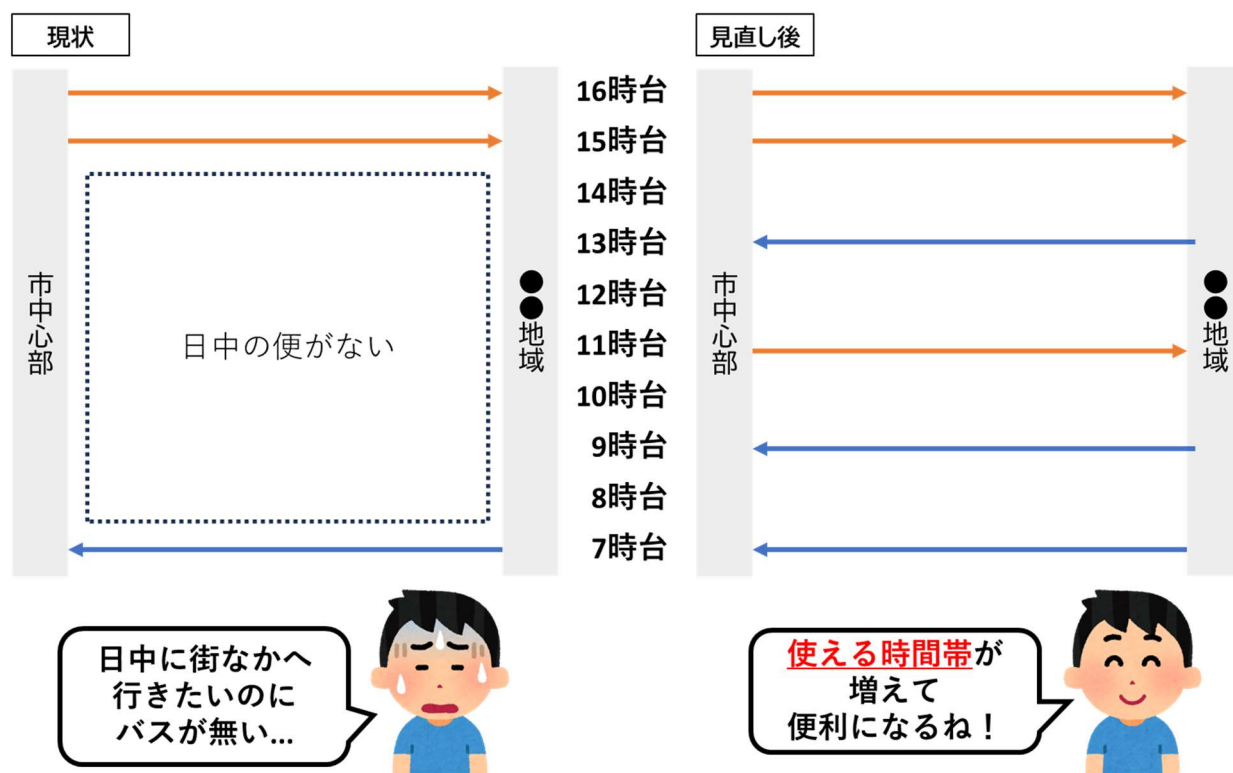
現状

見直し後

市中心部

日中の便がない

●●地域

16時台
15時台
14時台
13時台
12時台
11時台
10時台
9時台
8時台
7時台

市中心部

●●地域

日中に街なかへ行きたいのにバスが無い…

使える時間帯が増えて便利になるね！